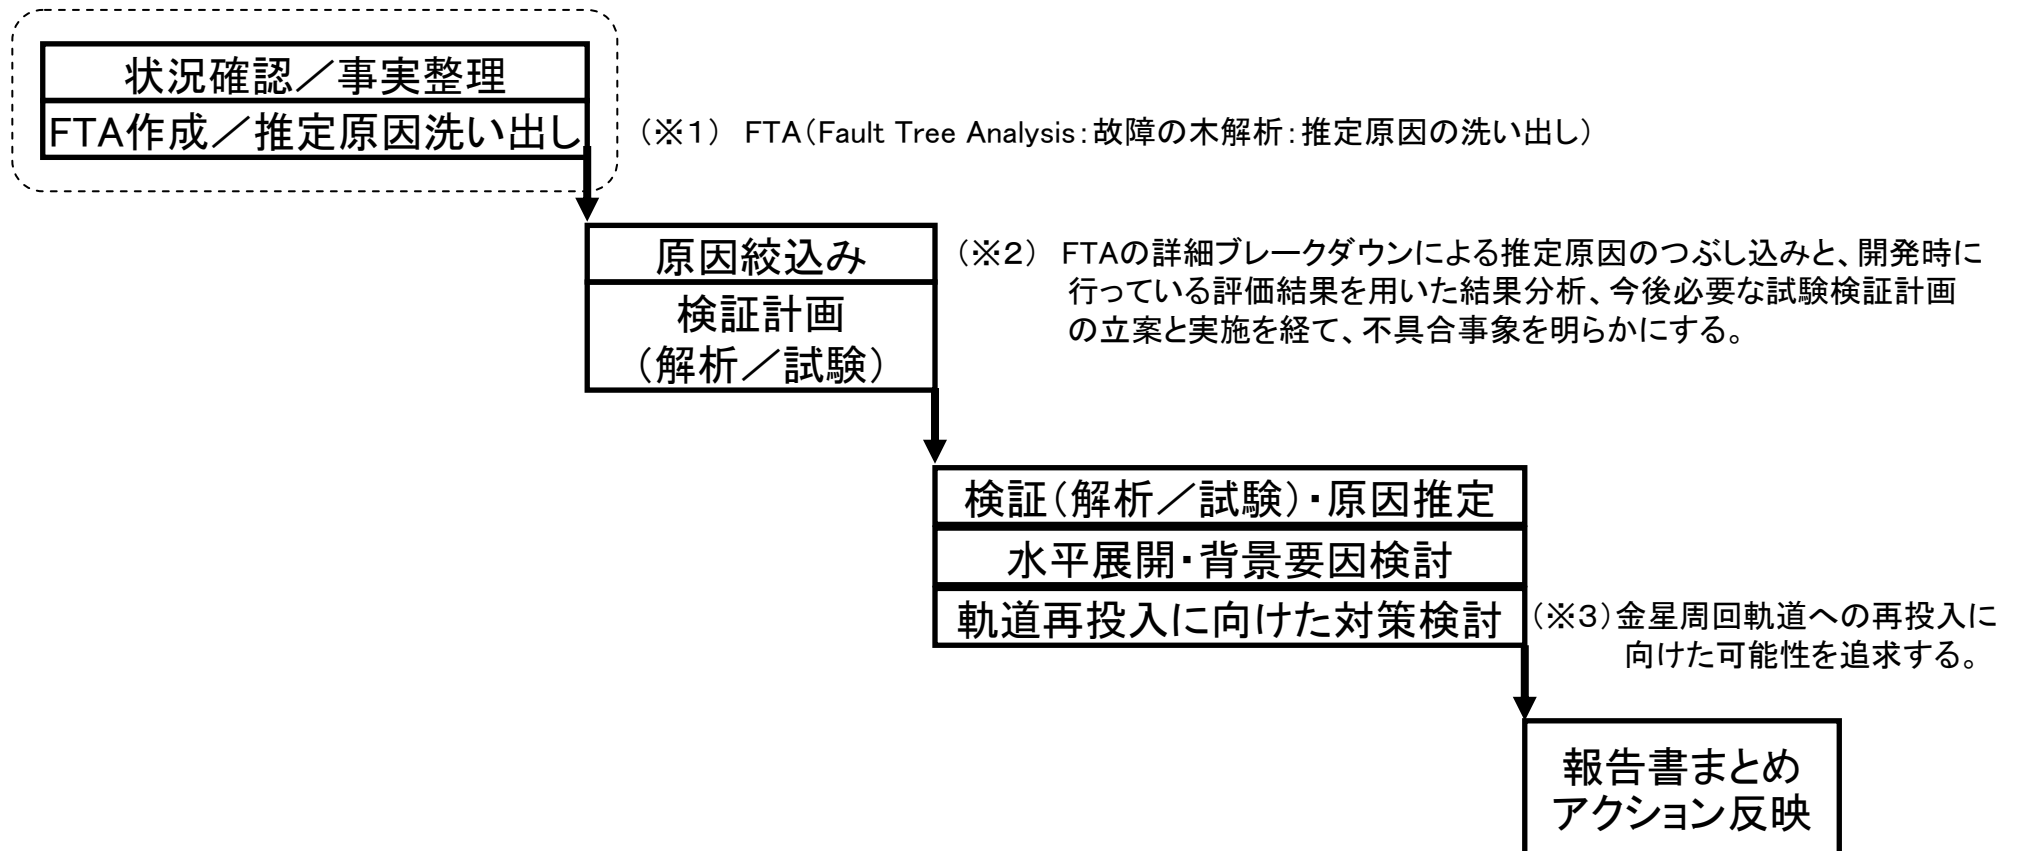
状況確認／事実整理

FTA作成／推定原因洗い出し

（※1） FTA（Fault Tree Analysis：故障の木解析：推定原因の洗い出し）

原因絞込み

検証計画
（解析／試験）

（※2） FTAの詳細ブレークダウンによる推定原因のつぶし込みと、開発時に行っている評価結果を用いた結果分析、今後必要な試験検証計画の立案と実施を経て、不具合事象を明らかにする。

検証（解析／試験）・原因推定

水平展開・背景要因検討

軌道再投入に向けた対策検討

（※3）金星周回軌道への再投入に向けた可能性を追求する。

報告書まとめ
アクション反映